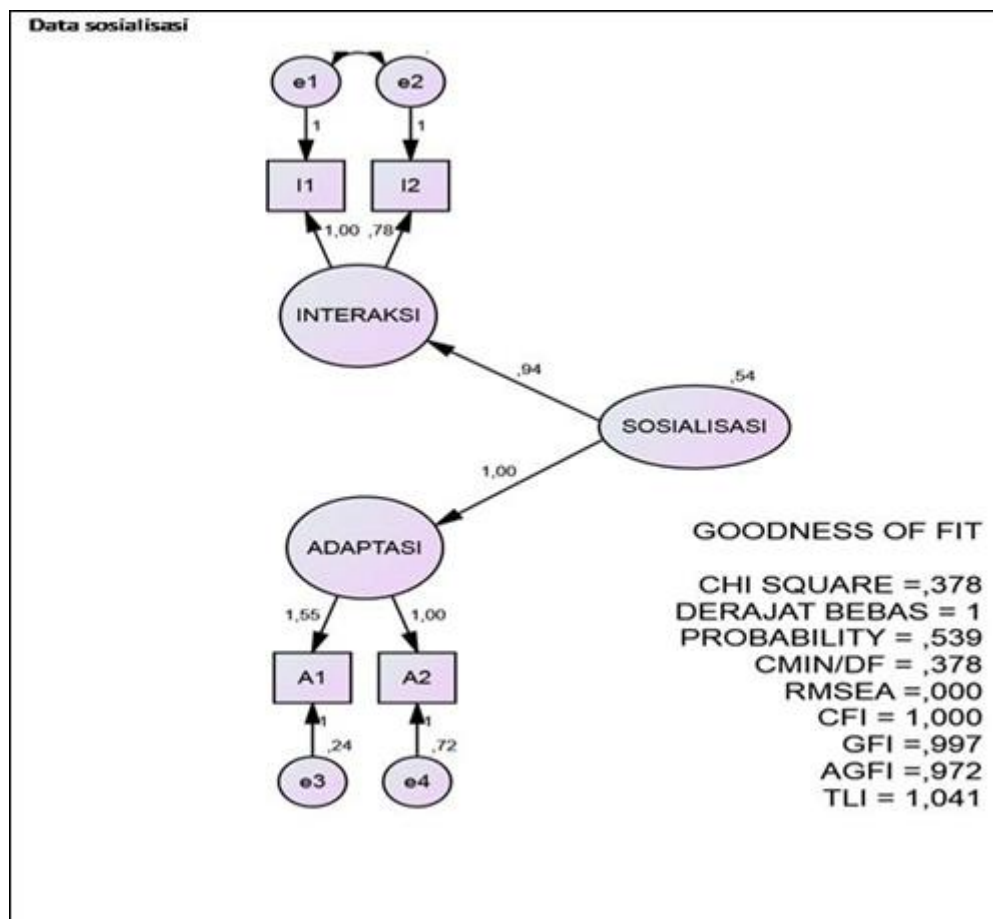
Data sosialisasi

e1
e2
1
1
I1
I2
1,00
,78
INTERAKSI
,94
,54
SOSIALISASI
1,00
ADAPTASI
1,55
1,00
A1
A2
1
,24
1
,72
e3
e4

GOODNESS OF FIT

CHI SQUARE =,378
DERAJAT BEBAS = 1
PROBABILITY = ,539
CMIN/DF = ,378
RMSEA =,000
CFI = 1,000
GFI =,997
AGFI =,972
TLI = 1,041